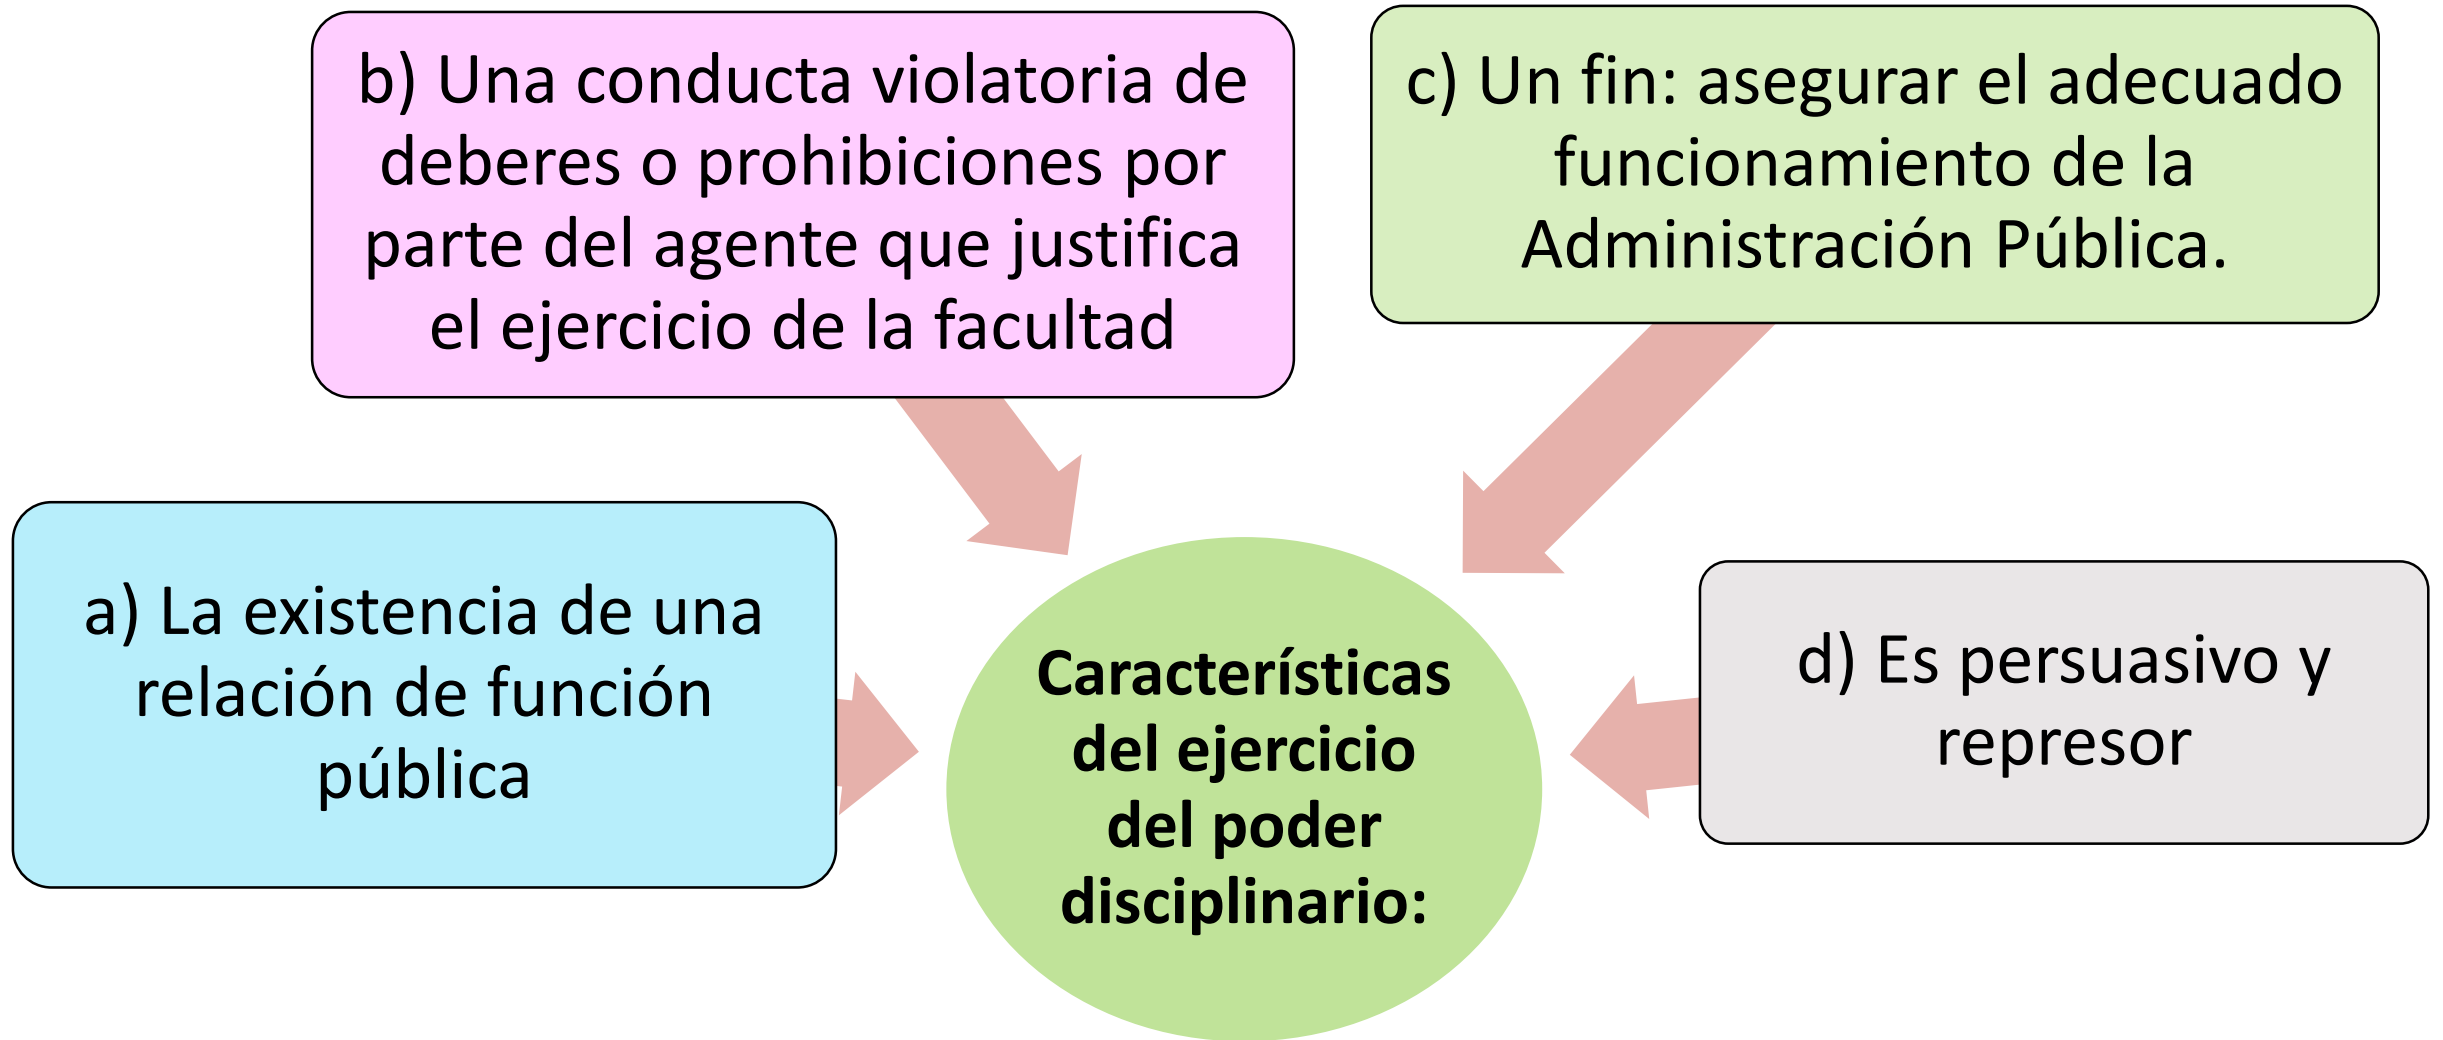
b) Una conducta violatoria de deberes o prohibiciones por parte del agente que justifica el ejercicio de la facultad

c) Un fin: asegurar el adecuado funcionamiento de la Administración Pública.

a) La existencia de una relación de función pública

Características del ejercicio del poder disciplinario:

d) Es persuasivo y represor